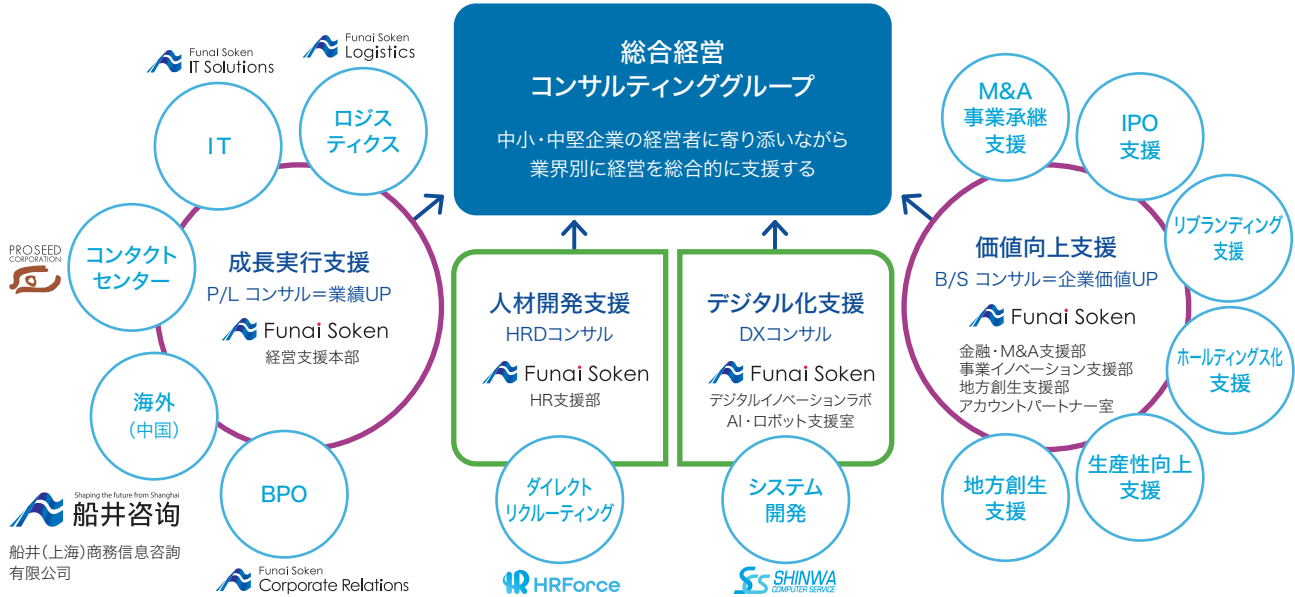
総合経営
コンサルティンググループ

中小・中堅企業の経営者に寄り添いながら
業界別に経営を総合的に支援する

Funai Soken
IT Solutions

Funai Soken
Logistics

IT

ロジスティクス

PROSEED CORPORATION

コンタクトセンター

成長実行支援
P/L コンサル＝業績UP

Funai Soken
経営支援本部

海外
（中国）

BPO

Shaping the future from Shanghai
船井咨询
船井(上海)商務信息咨詢有限公司

Funai Soken
Corporate Relations

人材開発支援
HRDコンサル

Funai Soken
HR支援部

ダイレクトリクルーティング

HRForce

デジタル化支援
DXコンサル

Funai Soken
デジタルイノベーションラボ
AI・ロボット支援室

システム開発

SHINWA
COMPUTER SERVICE

M&A
事業承継
支援

IPO
支援

リブランディング
支援

価値向上支援
B/S コンサル＝企業価値UP

Funai Soken
金融・M&A支援部
事業イノベーション支援部
地方創生支援部
アカウントパートナー室

ホールディングス化
支援

生産性向上
支援

地方創生
支援